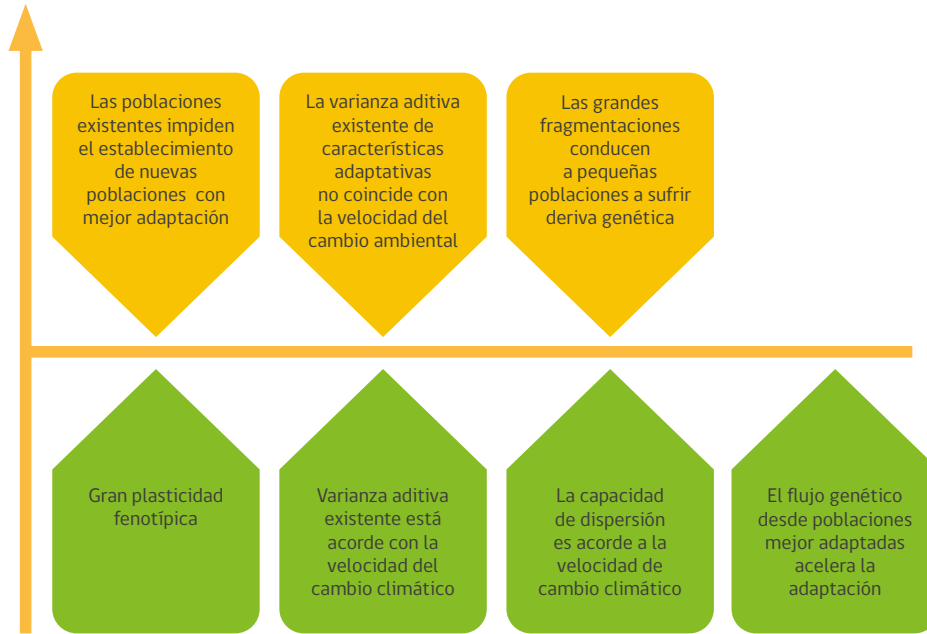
Las poblaciones existentes impiden el establecimiento de nuevas poblaciones con mejor adaptación

La varianza aditiva existente de características adaptativas no coincide con la velocidad del cambio ambiental

Las grandes fragmentaciones conducen a pequeñas poblaciones a sufrir deriva genética

Gran plasticidad fenotípica

Varianza aditiva existente está acorde con la velocidad del cambio climático

La capacidad de dispersión es acorde a la velocidad de cambio climático

El flujo genético desde poblaciones mejor adaptadas acelera la adaptación